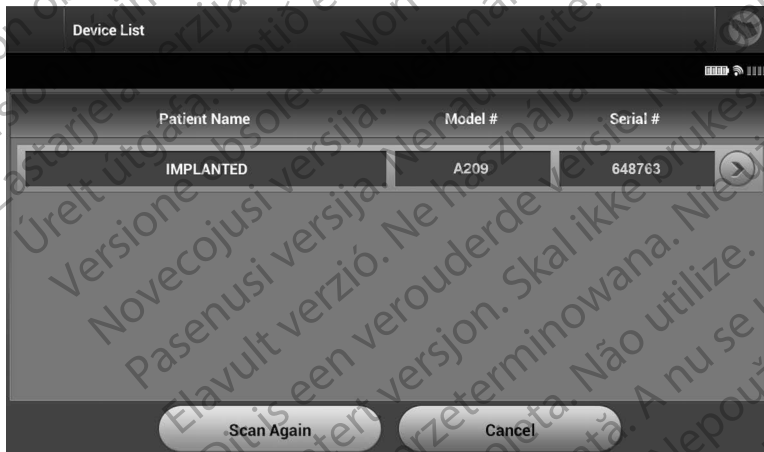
Device List

| Patient Name | Model # | Serial # |
|---|---|---|
| IMPLANTED | A209 | 648763 |

Scan Again

Cancel

Zastarjela verzija. Úrelt útgáfa. Versione obsoleta. Novecojusi versija. Pasenusi versija. Elavult verzió. Ne használja! Dit is een verouderde versie. Utgått version. Skal ikke brukes. Wersja przeterminowana. Nie używać. Versão obsoleta. Não utilize. Versiune expirată. A nu se utiliza. Zastaraná verzia. Nepoužívať. Nie używać. Non utilizzare.